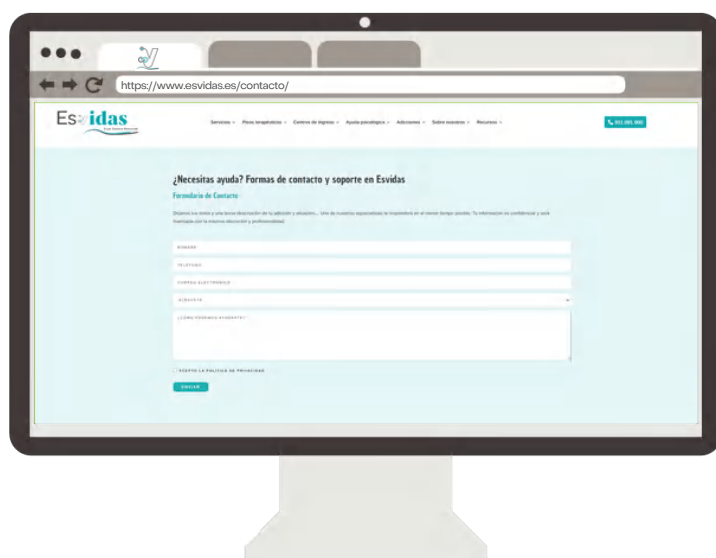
https://www.esvidas.es/contacto/

Esvidas

Servicios Pisos terapéuticos Centros de ingreso Ayuda psicológica Adicciones Sobre nosotros Recursos

¿Necesitas ayuda? Formas de contacto y soporte en Esvidas

Formulario de Contacto

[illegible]

NOMBRE

TELÉFONO

CORREO ELECTRÓNICO

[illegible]

¿CÓMO PODEMOS AYUDARTE?

ACEPTO LA POLÍTICA DE PRIVACIDAD

ENVIAR